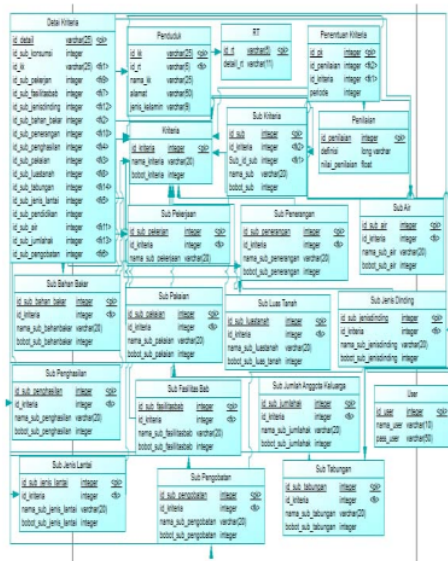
Detail Kriteria

| | | |
|---|---|---|
| id_detail | varchar(25) | <pk> |
| id_sub_konsumsi | integer | |
| id_kk | varchar(25) | <fk1> |
| id_sub_pekerjaan | integer | <fk9> |
| id_sub_fasilitasbab | integer | <fk4> |
| id_sub_jenisdinding | integer | <fk12> |
| id_sub_bahan_bakar | integer | <fk2> |
| id_sub_penerangan | integer | <fk8> |
| id_sub_penghasilan | integer | <fk4> |
| id_sub_pakaian | integer | <fk6> |
| id_sub_luastanah | integer | <fk7> |
| id_sub_tabungan | integer | <fk14> |
| id_sub_jenis_lantai | integer | <fk5> |
| id_sub_pendidikan | integer | |
| id_sub_air | integer | <fk11> |
| id_sub_jumlahak | integer | <fk3> |
| id_sub_pengobatan | integer | <fk10> |

Penduduk

| | | |
|---|---|---|
| id_kk | varchar(25) | <pk> |
| id_rt | varchar(5) | <fk> |
| nama_kk | varchar(25) | |
| alamat | varchar(50) | |
| jenis_kelamin | varchar(9) | |

RT

| | | |
|---|---|---|
| id_rt | varchar(5) | <pk> |
| detail_rt | varchar(11) | |

Penentuan Kriteria

| | | |
|---|---|---|
| id_pk | integer | <pk> |
| id_penilaian | integer | <fk2> |
| id_kriteria | integer | <fk1> |
| periode | integer | |

Kriteria

| | | |
|---|---|---|
| id_kriteria | integer | <pk> |
| nama_kriteria | varchar(20) | |
| bobot_kriteria | integer | |

Sub Kriteria

| | | |
|---|---|---|
| id_sub | integer | <pk> |
| id_kriteria | integer | <fk2> |
| Sub_id_sub | integer | <fk1> |
| nama_sub | varchar(20) | |
| bobot_sub | integer | |

Penilaian

| | | |
|---|---|---|
| id_penilaian | integer | <pk> |
| definisi | long varchar | |
| nilai_penilaian | float | |

Sub Pekerjaan

| | | |
|---|---|---|
| id_sub_pekerjaan | integer | <pk> |
| id_kriteria | integer | <fk> |
| nama_sub_pekerjaan | varchar(20) | |

Sub Penerangan

| | | |
|---|---|---|
| id_sub_penerangan | integer | <pk> |
| id_kriteria | integer | <fk> |
| nama_sub_penerangan | varchar(20) | |
| bobot_sub_penerangan | integer | |

Sub Air

| | | |
|---|---|---|
| id_sub_air | integer | <pk> |
| id_kriteria | integer | <fk> |
| nama_sub_air | varchar(20) | |
| bobot_sub_air | integer | |

Sub Bahan Bakar

| | | |
|---|---|---|
| id_sub_bahan_bakar | integer | <pk> |
| id_kriteria | integer | <fk> |
| nama_sub_bahanbakar | varchar(20) | |
| bobot_sub_bahanbakar | integer | |

Sub Pakaian

| | | |
|---|---|---|
| id_sub_pakaian | integer | <pk> |
| id_kriteria | integer | <fk> |
| nama_sub_pakaian | varchar(20) | |
| bobot_sub_pakaian | integer | |

Sub Luas Tanah

| | | |
|---|---|---|
| id_sub_luastanah | integer | <pk> |
| id_kriteria | integer | <fk> |
| nama_sub_luas_tanah | varchar(20) | |
| bobot_sub_luas_tanah | integer | |

Sub Jenis Dinding

| | | |
|---|---|---|
| id_sub_jenisdinding | integer | <pk> |
| id_kriteria | integer | <fk> |
| nama_sub_jenisdinding | varchar(20) | |
| bobot_sub_jenisdinding | integer | |

Sub Penghasilan

| | | |
|---|---|---|
| id_sub_penghasilan | integer | <pk> |
| id_kriteria | integer | <fk> |
| nama_sub_penghasilan | varchar(20) | |
| bobot_sub_penghasilan | integer | |

Sub Fasilitas Bab

| | | |
|---|---|---|
| id_sub_fasilitasbab | integer | <pk> |
| id_kriteria | integer | <fk> |
| nama_sub_fasilitasbab | varchar(20) | |
| bobot_sub_fasilitasbab | integer | |

Sub Jumlah Anggota Keluarga

| | | |
|---|---|---|
| id_sub_jumlahak | integer | <pk> |
| id_kriteria | integer | <fk> |
| nama_sub_jumlahak | varchar(20) | |
| bobot_sub_jumlahak | integer | |

User

| | | |
|---|---|---|
| id_user | integer | <pk> |
| nama_user | varchar(10) | |
| pass_user | varchar(25) | |

Sub Jenis Lantai

| | | |
|---|---|---|
| id_sub_jenis_lantai | integer | <pk> |
| id_kriteria | integer | <fk> |
| nama_sub_jenis_lantai | varchar(20) | |
| bobot_sub_jenis_lantai | integer | |

Sub Pengobatan

| | | |
|---|---|---|
| id_sub_pengobatan | integer | <pk> |
| id_kriteria | integer | <fk> |
| nama_sub_pengobatan | varchar(20) | |
| bobot_sub_pengobatan | integer | |

Sub Tabungan

| | | |
|---|---|---|
| id_sub_tabungan | integer | <pk> |
| id_kriteria | integer | <fk> |
| nama_sub_tabungan | varchar(20) | |
| bobot_sub_tabungan | integer | |